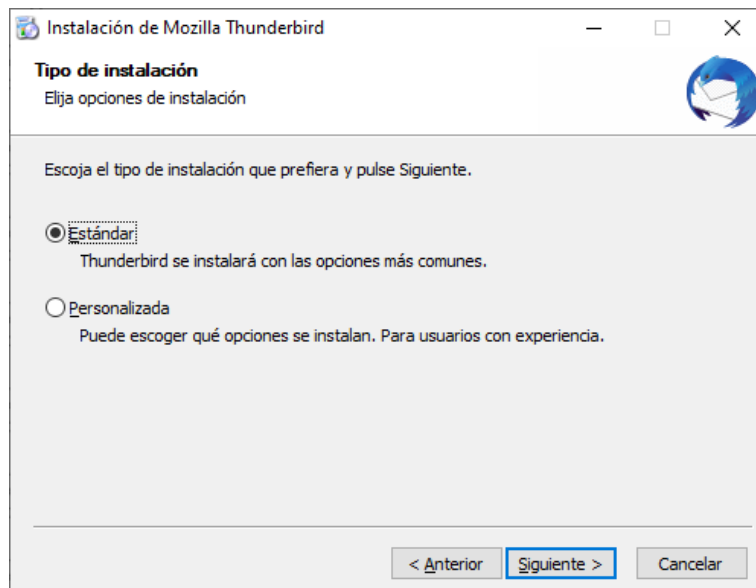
Instalación de Mozilla Thunderbird

Tipo de instalación
Elija opciones de instalación

Escoja el tipo de instalación que prefiera y pulse Siguiente.

Estándar
Thunderbird se instalará con las opciones más comunes.

Personalizada
Puede escoger qué opciones se instalan. Para usuarios con experiencia.

< Anterior
Siguiente >
Cancelar